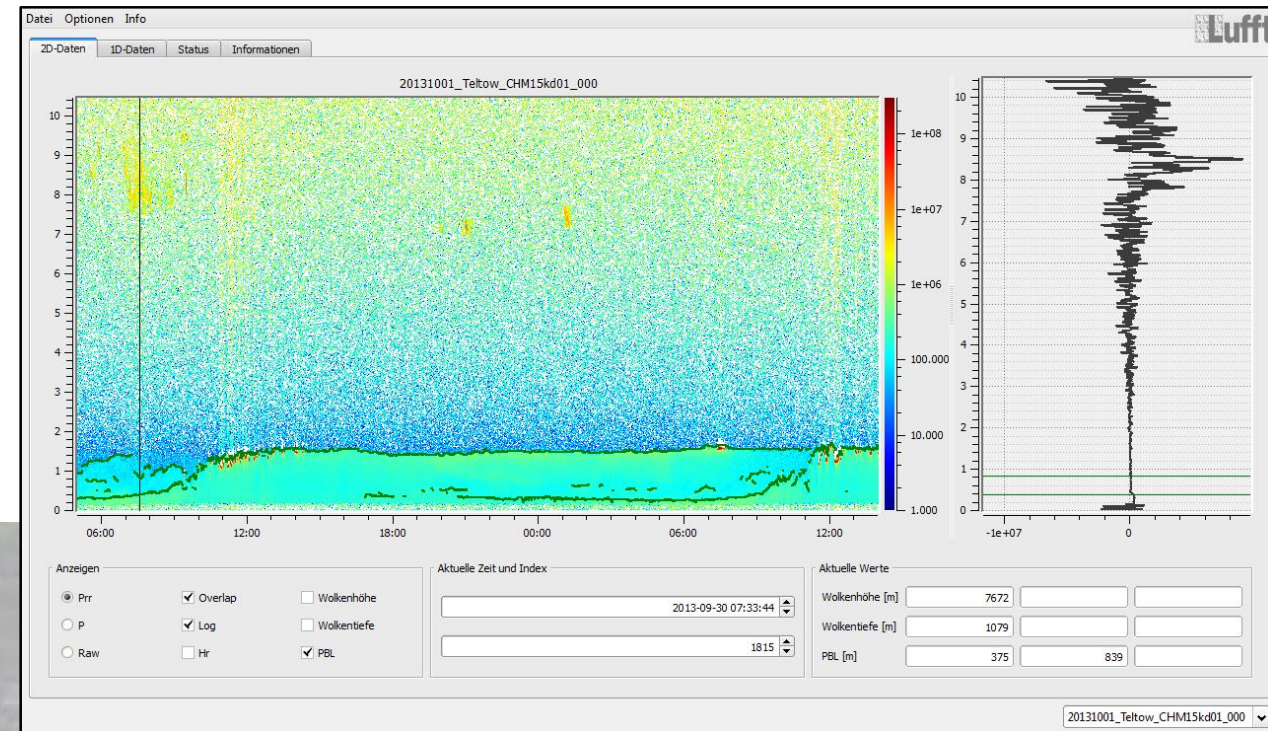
Datei Optionen Info

Lufft

2D-Daten 1D-Daten Status Informationen

20131001_Teltow_CHM15kd01_000

10
9
8
7
6
5
4
3
2
1
0

06:00 12:00 18:00 00:00 06:00 12:00

1e+08
1e+07
1e+06
100.000
10.000
1.000

-1e+07 0

Anzeigen
Prr
P
Raw
Overlap
Log
Hr
Wolkenhöhe
Wolkentiefe
PBL

Aktuelle Zeit und Index
2013-09-30 07:33:44
1815

Aktuelle Werte
Wolkenhöhe [m] 7672
Wolkentiefe [m] 1079
PBL [m] 375 839

20131001_Teltow_CHM15kd01_000